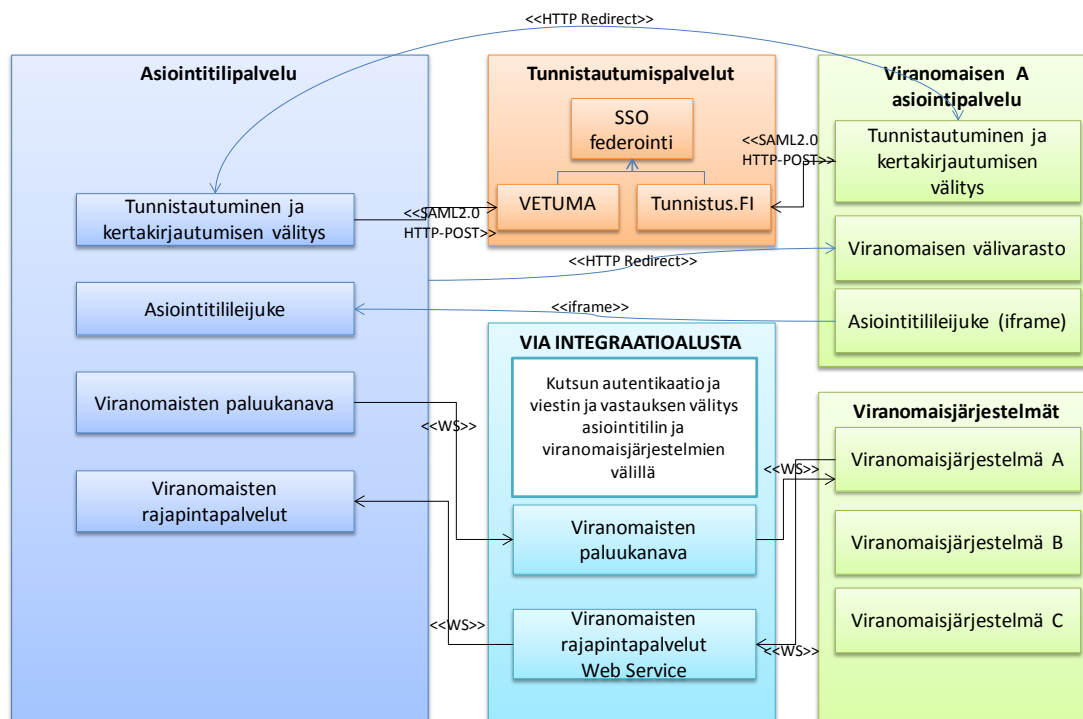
<<HTTP Redirect>>

Asiointitilipalvelu

Tunnistautuminen ja kertakirjautumisen välitys

Asiointitilileijuke

Viranomaisten paluukanava

Viranomaisten rajapintapalvelut

Tunnistautumispalvelut

SSO federointi

VETUMA

Tunnistus.FI

<<SAML2.0 HTTP-POST>>

<<SAML2.0 HTTP-POST>>

<<HTTP Redirect>>

<<iframe>>

Viranomaisen A asiointipalvelu

Tunnistautuminen ja kertakirjautumisen välitys

Viranomaisen välivarasto

Asiointitilileijuke (iframe)

VIA INTEGRAATIOALUSTA

Kutsun autentikaatio ja viestin ja vastauksen välitys asiointitilin ja viranomaisjärjestelmien välillä

Viranomaisten paluukanava

Viranomaisten rajapintapalvelut Web Service

<<WS>>

<<WS>>

<<WS>>

<<WS>>

Viranomaisjärjestelmät

Viranomaisjärjestelmä A

Viranomaisjärjestelmä B

Viranomaisjärjestelmä C